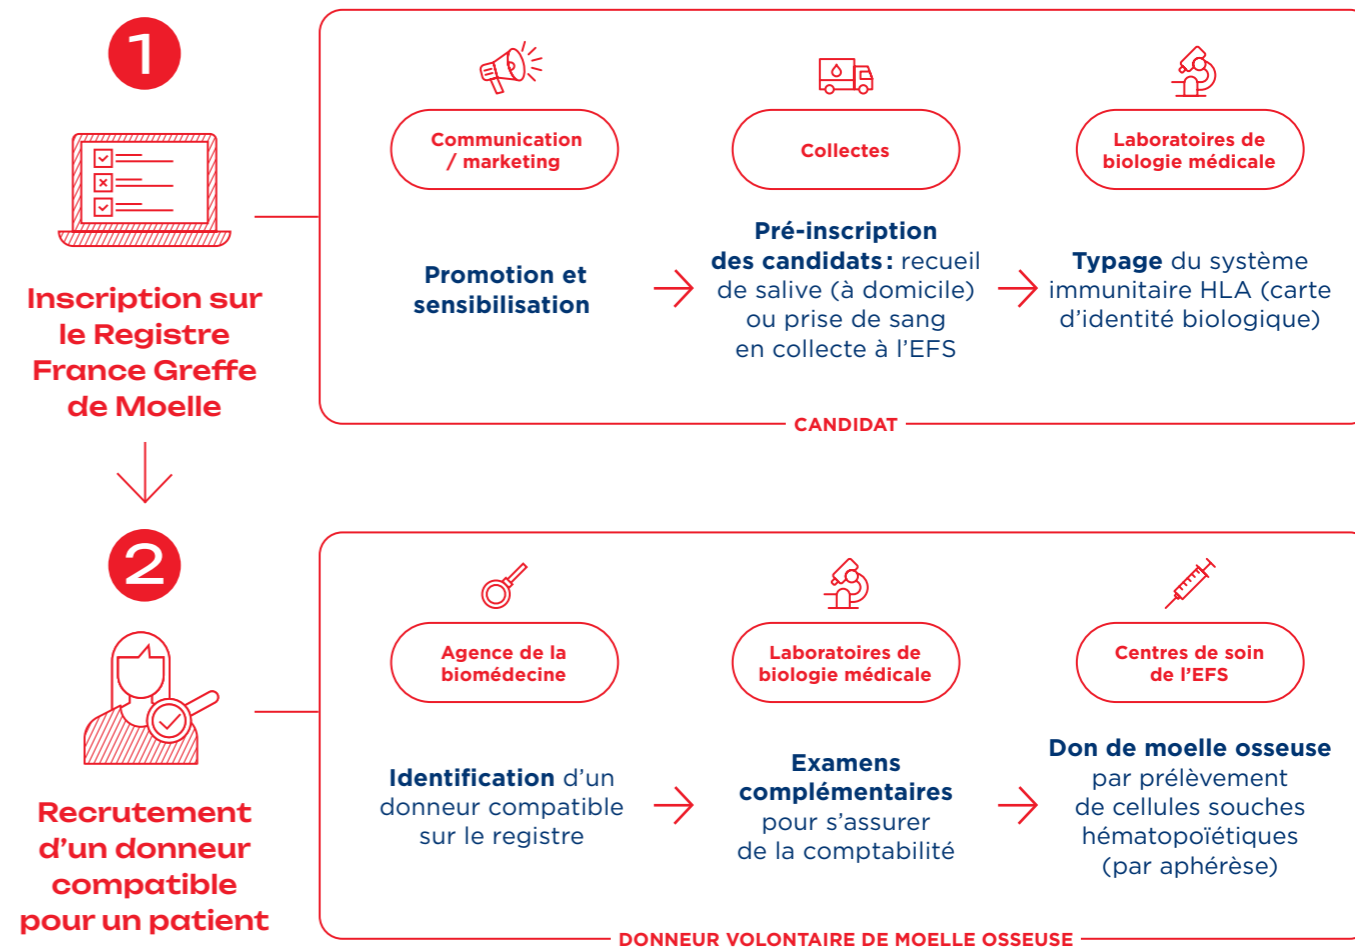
1

Inscription sur le Registre France Greffe de Moelle

Communication / marketing

Collectes

Laboratoires de biologie médicale

Promotion et sensibilisation

Pré-inscription des candidats : recueil de salive (à domicile) ou prise de sang en collecte à l'EFS

Typage du système immunitaire HLA (carte d'identité biologique)

CANDIDAT

2

Recrutement d'un donneur compatible pour un patient

Agence de la biomédecine

Laboratoires de biologie médicale

Centres de soin de l'EFS

Identification d'un donneur compatible sur le registre

Examens complémentaires pour s'assurer de la comptabilité

Don de moelle osseuse par prélèvement de cellules souches hématopoïétiques (par aphérèse)

DONNEUR VOLONTAIRE DE MOELLE OSSEUSE